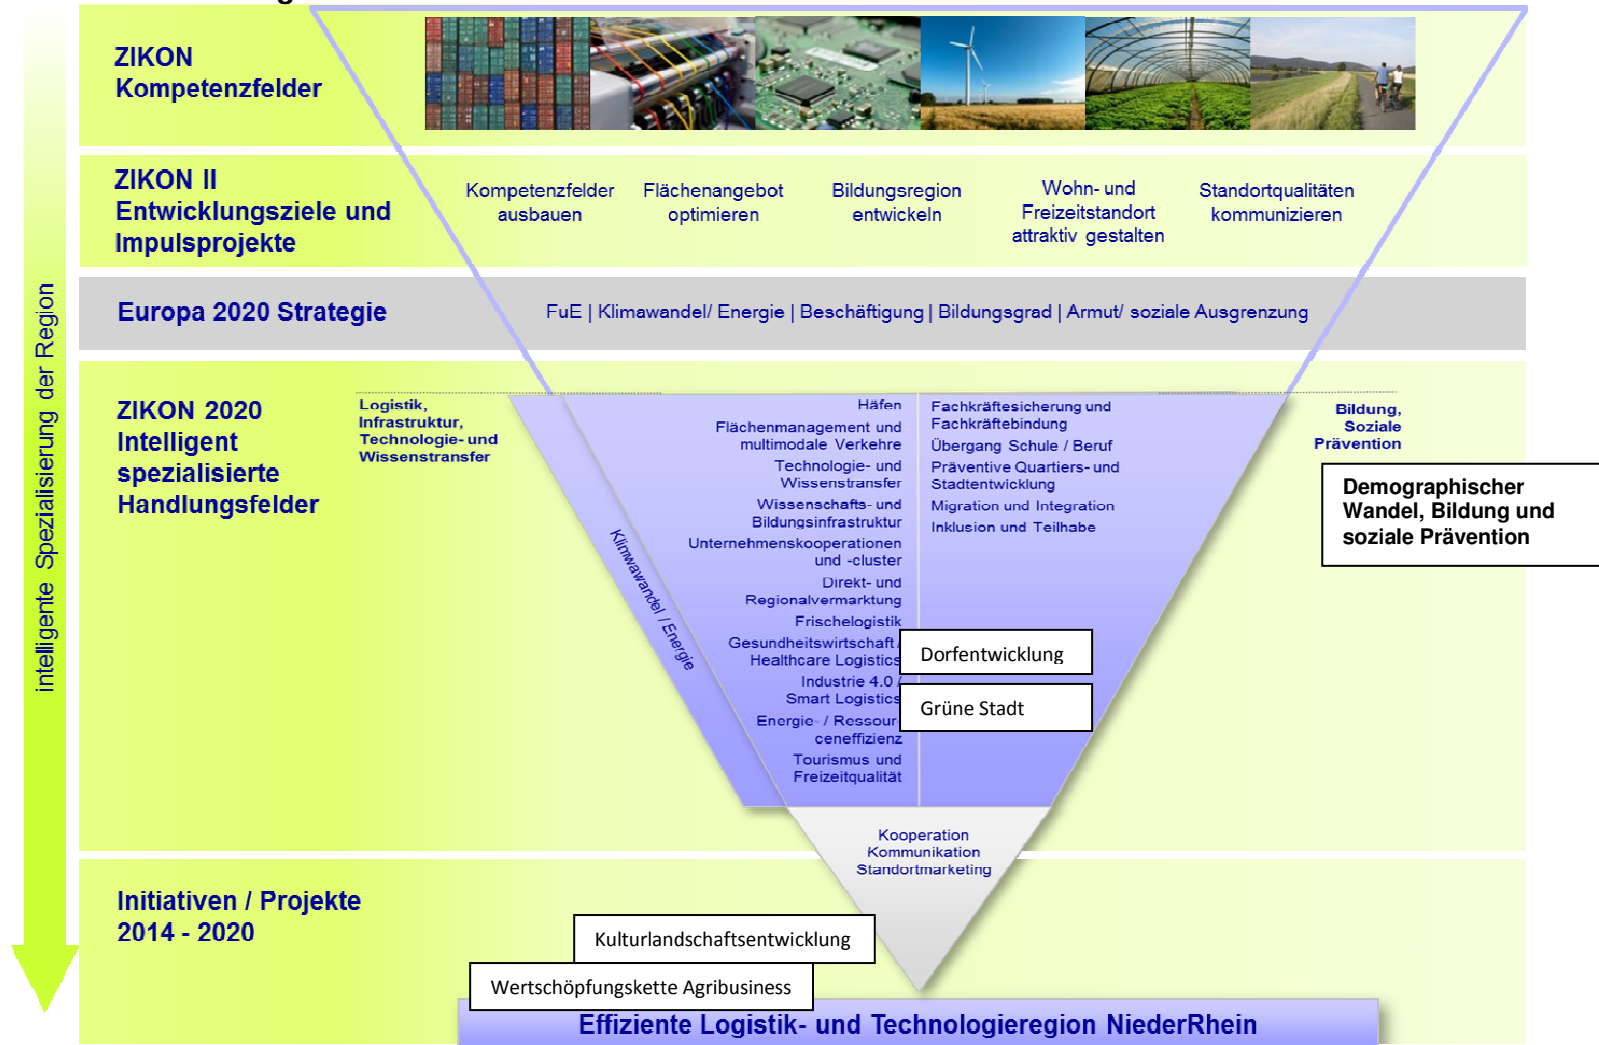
intelligente Spezialisierung der Region

ZIKON Kompetenzfelder

ZIKON II Entwicklungsziele und Impulsprojekte

Kompetenzfelder ausbauen

Flächenangebot optimieren

Bildungsregion entwickeln

Wohn- und Freizeitstandort attraktiv gestalten

Standortqualitäten kommunizieren

Europa 2020 Strategie

FuE | Klimawandel/ Energie | Beschäftigung | Bildungsgrad | Armut/ soziale Ausgrenzung

ZIKON 2020 Intelligent spezialisierte Handlungsfelder

Logistik, Infrastruktur, Technologie- und Wissenstransfer

Häfen
Flächenmanagement und multimodale Verkehre
Technologie- und Wissenstransfer
Wissenschafts- und Bildungsinfrastruktur
Unternehmenskooperationen und -cluster
Direkt- und Regionalvermarktung
Frischelogistik
Gesundheitswirtschaft / Healthcare Logistics
Industrie 4.0 / Smart Logistics
Energie- / Ressourceneffizienz
Tourismus und Freizeitqualität

Klimawandel / Energie

Fachkräftesicherung und Fachkräftebindung
Übergang Schule / Beruf
Präventive Quartiers- und Stadtentwicklung
Migration und Integration
Inklusion und Teilhabe

Bildung, Soziale Prävention

Demographischer Wandel, Bildung und soziale Prävention

Dorfentwicklung

Grüne Stadt

Kooperation
Kommunikation
Standortmarketing

Initiativen / Projekte 2014 - 2020

Kulturlandschaftsentwicklung

Wertschöpfungskette Agribusiness

Effiziente Logistik- und Technologieregion NiederRhein